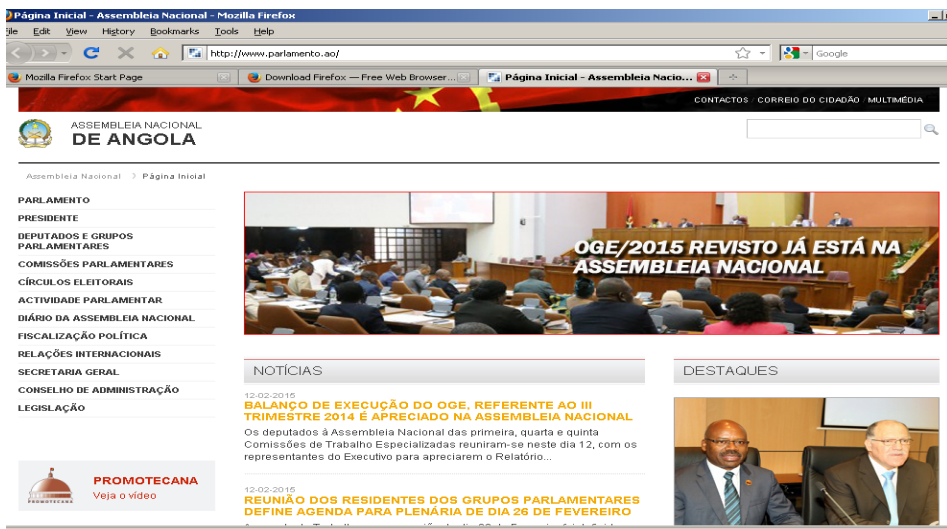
Página Inicial - Assembleia Nacional - Mozilla Firefox

File Edit View History Bookmarks Tools Help

http://www.parlamento.ao/

Google

Mozilla Firefox Start Page

Download Firefox — Free Web Browser...

Página Inicial - Assembleia Nacio...

CONTACTOS | CORREIO DO CIDADÃO | MULTIMÉDIA

ASSEMBLEIA NACIONAL
DE ANGOLA

Assembleia Nacional > Página Inicial

PARLAMENTO
PRESIDENTE
DEPUTADOS E GRUPOS PARLAMENTARES
COMISSÕES PARLAMENTARES
CÍRCULOS ELEITORAIS
ACTIVIDADE PARLAMENTAR
DIÁRIO DA ASSEMBLEIA NACIONAL
FISCALIZAÇÃO POLÍTICA
RELAÇÕES INTERNACIONAIS
SECRETARIA GERAL
CONSELHO DE ADMINISTRAÇÃO
LEGISLAÇÃO

OGE/2015 REVISTO JÁ ESTÁ NA ASSEMBLEIA NACIONAL

NOTÍCIAS

12-02-2015
BALANÇO DE EXECUÇÃO DO OGE, REFERENTE AO III TRIMESTRE 2014 É APRECIADO NA ASSEMBLEIA NACIONAL
Os deputados à Assembleia Nacional das primeira, quarta e quinta Comissões de Trabalho Especializadas reuniram-se neste dia 12, com os representantes do Executivo para apreciarem o Relatório...

12-02-2015
REUNIÃO DOS RESIDENTES DOS GRUPOS PARLAMENTARES DEFINE AGENDA PARA PLENÁRIA DE DIA 26 DE FEVEREIRO
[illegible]

DESTAQUES

PROMOTECANA
Veja o vídeo